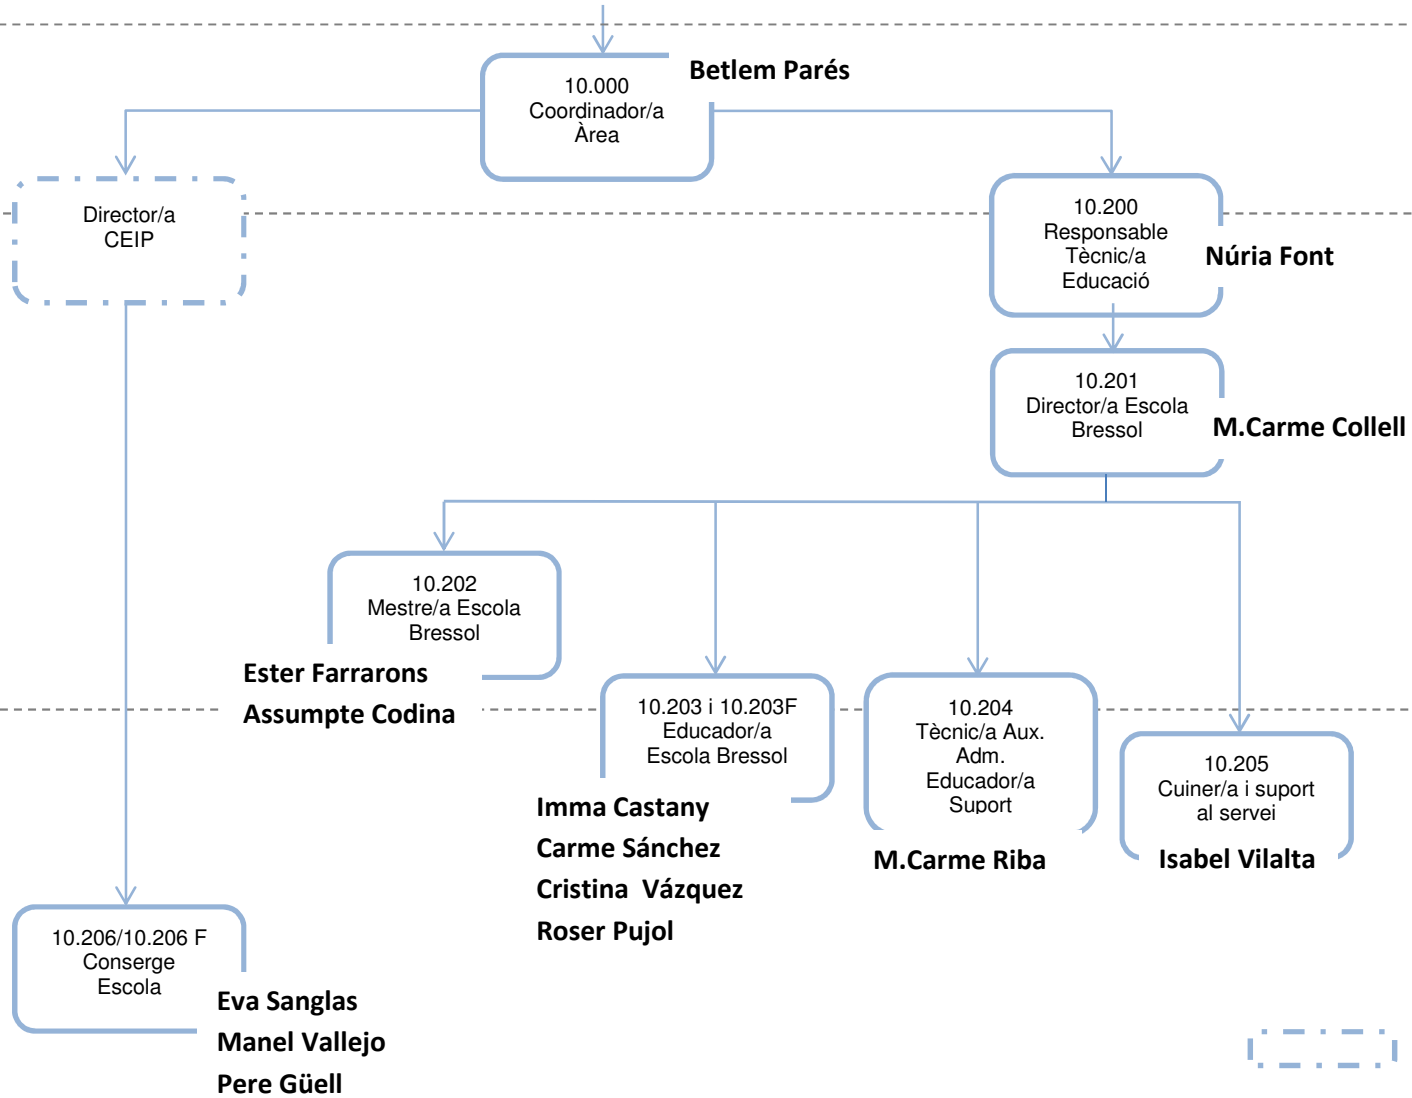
10.000
Coordinador/a
Àrea

Betlem Parés

Director/a
CEIP

10.200
Responsable
Tècnic/a
Educació

Núria Font

10.201
Director/a Escola
Bressol

M.Carme Collell

10.202
Mestre/a Escola
Bressol

Ester Farrarons
Assumpte Codina

10.203 i 10.203F
Educador/a
Escola Bressol

Imma Castany
Carme Sánchez
Cristina Vázquez
Roser Pujol

10.204
Tècnic/a Aux.
Adm.
Educador/a
Suport

M.Carme Riba

10.205
Cuiner/a i suport
al servei

Isabel Vilalta

10.206/10.206 F
Conserge
Escola

Eva Sanglas
Manel Vallejo
Pere Güell